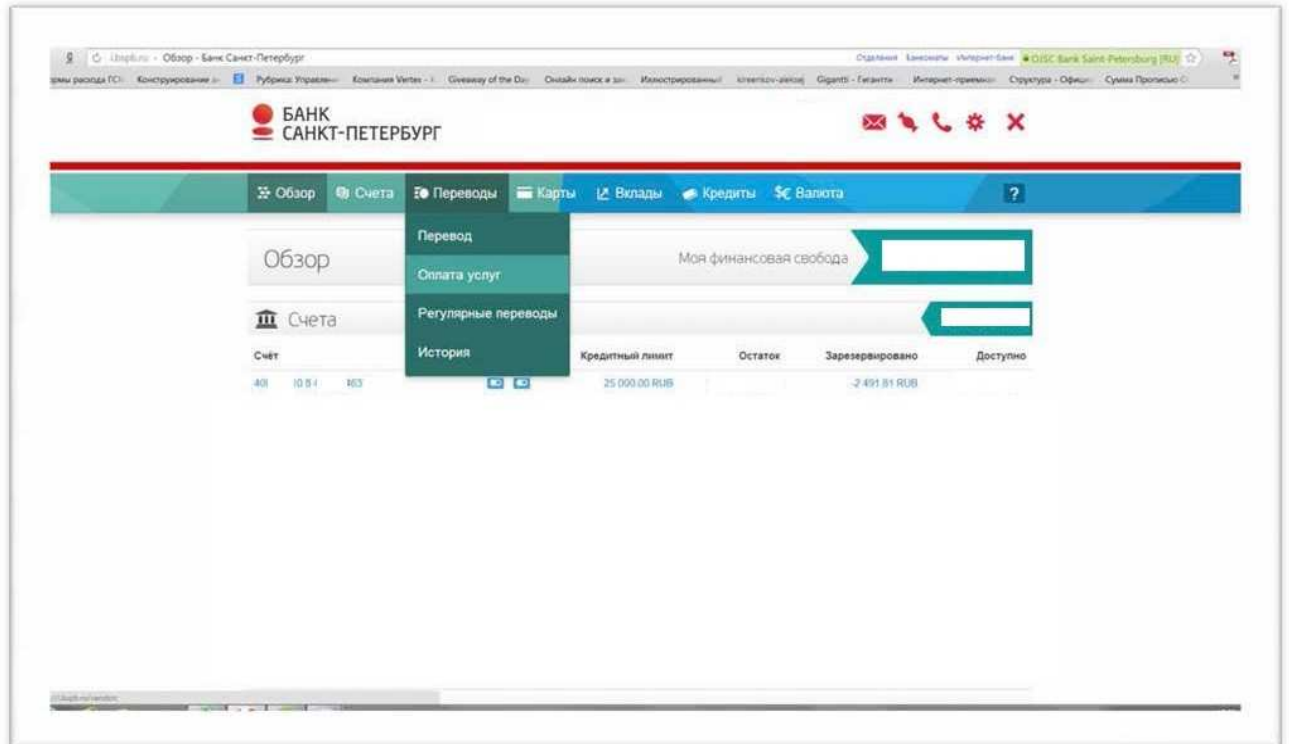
Я | i.bspb.ru - Обзор - Банк Санкт-Петербург
Отделения Банкоматы Интернет-банк OJSC Bank Saint-Petersburg (RU)
рмы расхода ГС Конструирование Рубрика: Управлен Компания Vertex Giveaway of the Day Онлайн поиск и за Иллюстрированный kreenkov-aleksej Gigantti - Гиганти Интернет-приемная Структура - Офици Сумма Прописью

БАНК САНКТ-ПЕТЕРБУРГ

Обзор Счета Переводы Карты Вклады Кредиты Валюта ?

Перевод
Оплата услуг
Регулярные переводы
История

Обзор

Моя финансовая свобода

Счета

| Счёт | Кредитный лимит | Остаток | Зарезервировано | Доступно |
|---|---|---|---|---|
| 40 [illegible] | 25 000.00 RUB | | 2 491.81 RUB | |

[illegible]